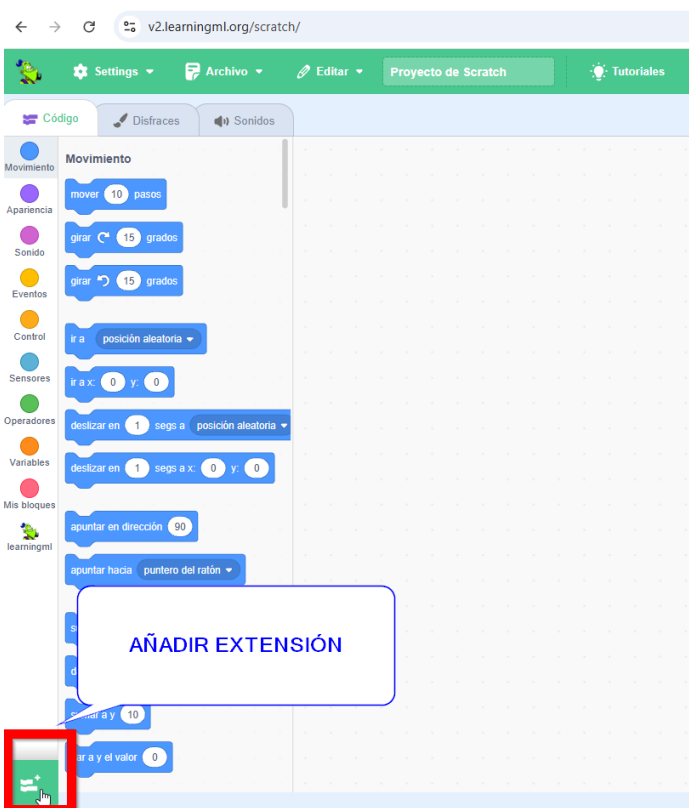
v2.learningml.org/scratch/

Settings ▾ Archivo ▾ Editar ▾ Proyecto de Scratch Tutoriales

Código Disfraces Sonidos

Movimiento
Apariencia
Sonido
Eventos
Control
Sensores
Operadores
Variables
Mis bloques
learningml

Movimiento

mover 10 pasos

girar ↻ 15 grados

girar ↺ 15 grados

ir a posición aleatoria ▾

ir a x: 0 y: 0

deslizar en 1 segs a posición aleatoria ▾

deslizar en 1 segs a x: 0 y: 0

apuntar en dirección 90

apuntar hacia puntero del ratón ▾

s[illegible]

d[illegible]

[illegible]ar a y 10

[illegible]ar a y el valor 0

AÑADIR EXTENSIÓN